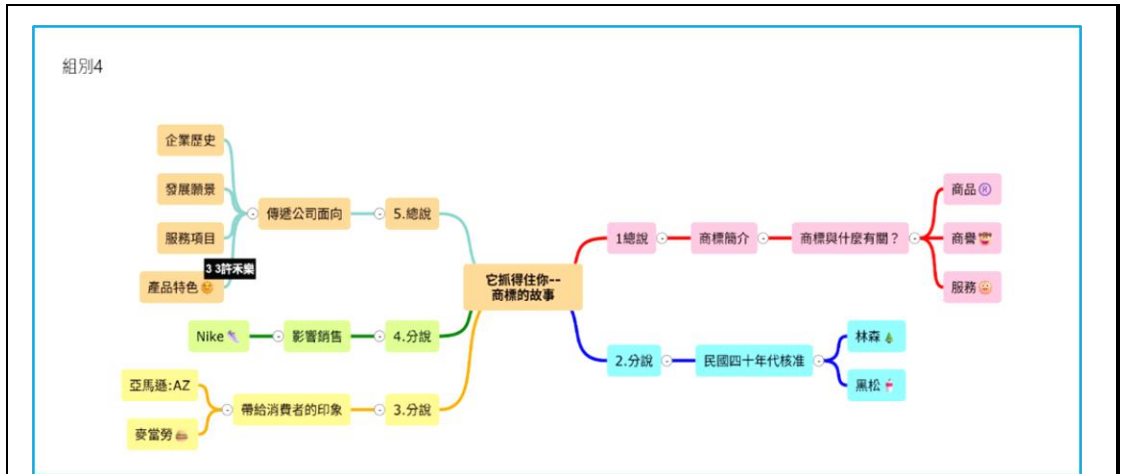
組別4

它抓得住你--
商標的故事

1總說
商標簡介
商標與什麼有關？
商品
商譽
服務

2.分說
民國四十年代核准
林森
黑松

3.分說
帶給消費者的印象
亞馬遜:AZ
麥當勞

4.分說
影響銷售
Nike

5.總說
傳遞公司面向
企業歷史
發展願景
服務項目
產品特色
3 3許禾棠